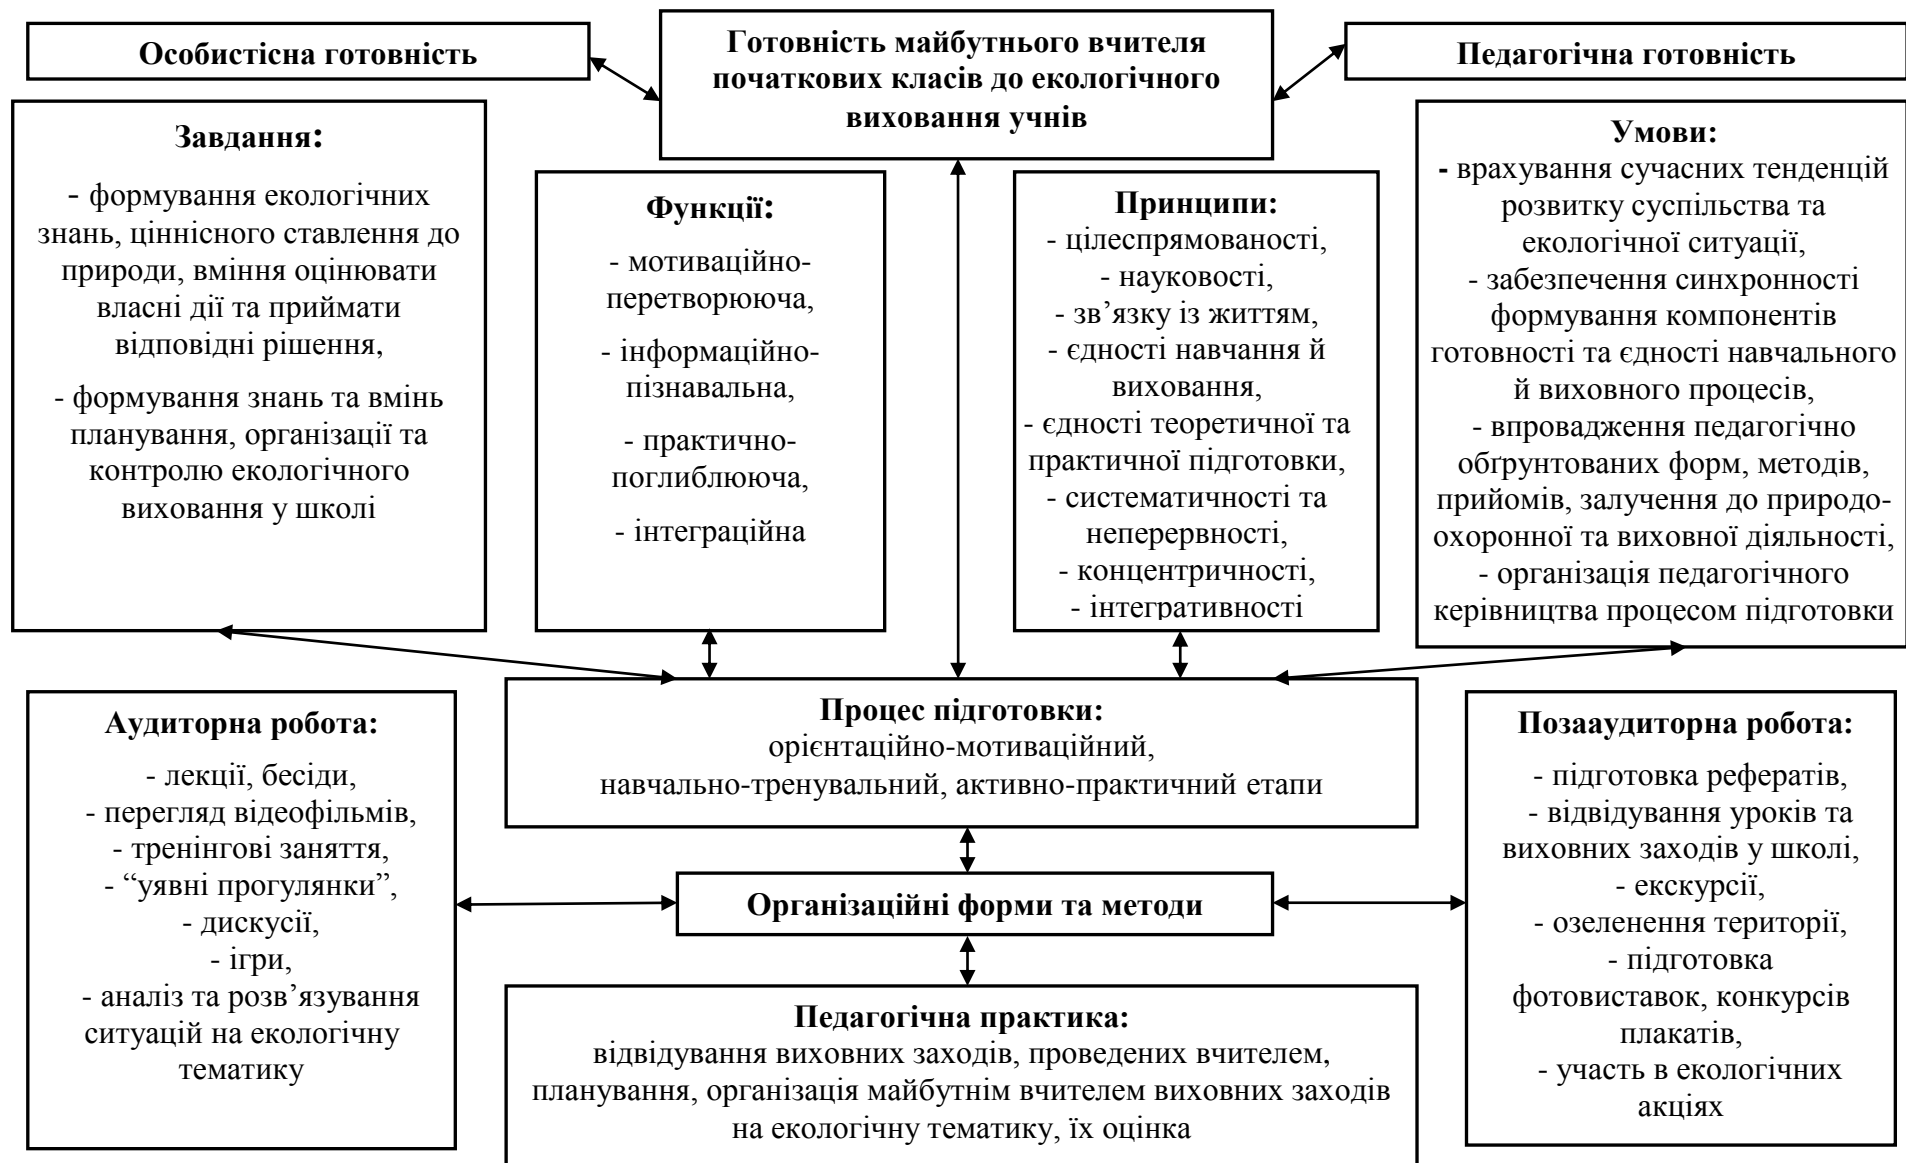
Особистісна готовність

Готовність майбутнього вчителя початкових класів до екологічного виховання учнів

Педагогічна готовність

Завдання:
- формування екологічних знань, ціннісного ставлення до природи, вміння оцінювати власні дії та приймати відповідні рішення,
- формування знань та вмінь планування, організації та контролю екологічного виховання у школі

Функції:
- мотиваційно-перетворююча,
- інформаційно-пізнавальна,
- практично-поглиблююча,
- інтеграційна

Принципи:
- цілеспрямованості,
- науковості,
- зв’язку із життям,
- єдності навчання й виховання,
- єдності теоретичної та практичної підготовки,
- систематичності та неперервності,
- концентричності,
- інтегративності

Умови:
- врахування сучасних тенденцій розвитку суспільства та екологічної ситуації,
- забезпечення синхронності формування компонентів готовності та єдності навчального й виховного процесів,
- впровадження педагогічно обґрунтованих форм, методів, прийомів, залучення до природоохоронної та виховної діяльності,
- організація педагогічного керівництва процесом підготовки

Аудиторна робота:
- лекції, бесіди,
- перегляд відеофільмів,
- тренінгові заняття,
- “уявні прогулянки”,
- дискусії,
- ігри,
- аналіз та розв’язування ситуацій на екологічну тематику

Процес підготовки:
орієнтаційно-мотиваційний, навчально-тренувальний, активно-практичний етапи

Організаційні форми та методи

Педагогічна практика:
відвідування виховних заходів, проведених вчителем, планування, організація майбутнім вчителем виховних заходів на екологічну тематику, їх оцінка

Позааудиторна робота:
- підготовка рефератів,
- відвідування уроків та виховних заходів у школі,
- екскурсії,
- озеленення території,
- підготовка фотовиставок, конкурсів плакатів,
- участь в екологічних акціях